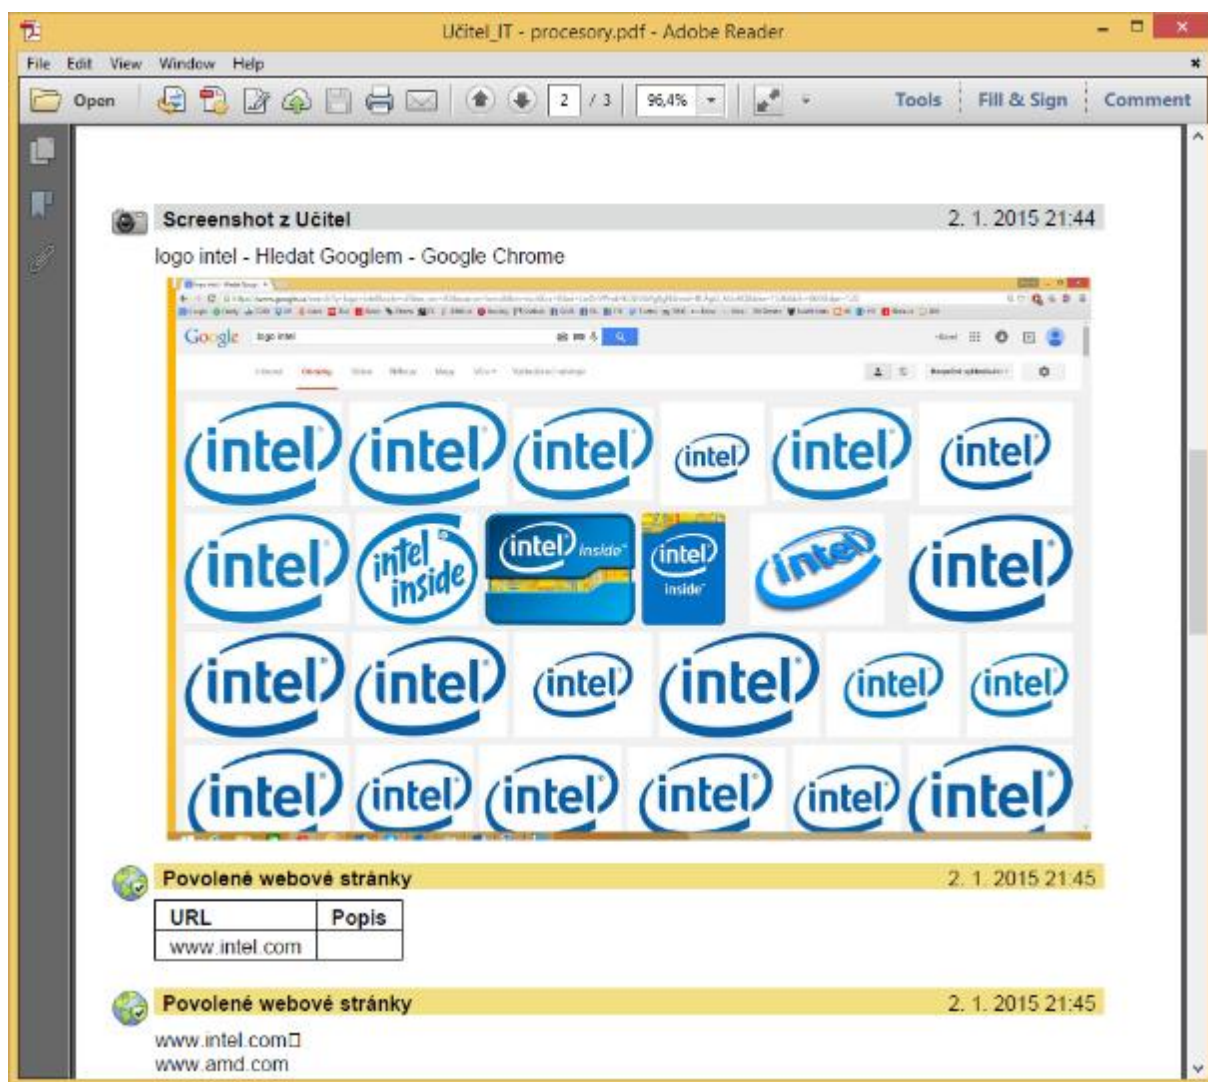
Učitel_IT - procesory.pdf - Adobe Reader

File Edit View Window Help

Open 2 / 3 96,4% Tools Fill & Sign Comment

Screenshot z Učitel 2. 1. 2015 21:44

logo intel - Hledat Googlem - Google Chrome

Google logo intel

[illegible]

intel intel intel intel intel intel
intel intel inside intel inside intel inside intel intel
intel intel intel intel intel intel
intel intel intel intel intel intel

Povolené webové stránky 2. 1. 2015 21:45

| URL | Popis |
|---|---|
| www.intel.com | |

Povolené webové stránky 2. 1. 2015 21:45

www.intel.com□
www.amd.com